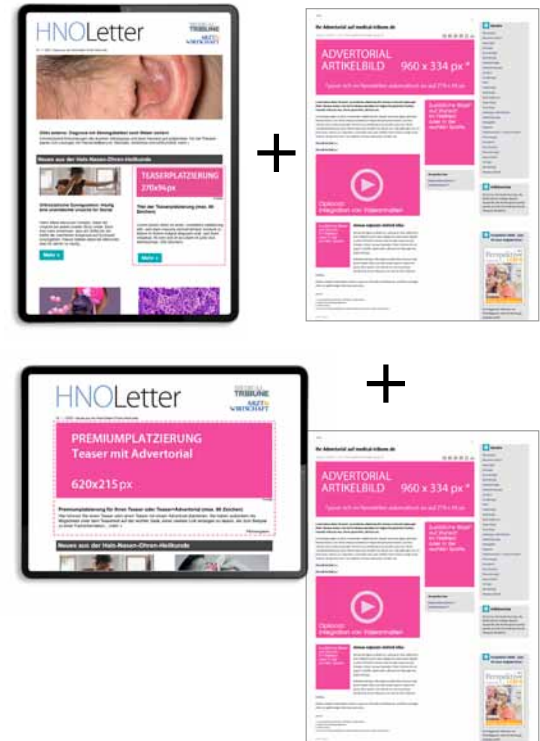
HNOLetter

MEDICAL TRIBUNE

ARZT & WIRTSCHAFT

Neues aus der Hals-Nasen-Ohren-Heilkunde

TEASERPLATZIERUNG
270x94px

Mehr

+

Ihr Advertorial auf medical-tribune.de

ADVERTORIAL
ARTIKELBILD 960 x 334 px*

Zusätzliche Bilder auf Wunsch im Fließtext oder in der rechten Spalte

Optional: Integration von Videoinhalten

+

HNOLetter

MEDICAL TRIBUNE

ARZT & WIRTSCHAFT

PREMIUMPLATZIERUNG
Teaser mit Advertorial

620x215px

Neues aus der Hals-Nasen-Ohren-Heilkunde

Ihr Advertorial auf medical-tribune.de

ADVERTORIAL
ARTIKELBILD 960 x 334 px*

Zusätzliche Bilder auf Wunsch im Fließtext oder in der rechten Spalte

Optional: Integration von Videoinhalten